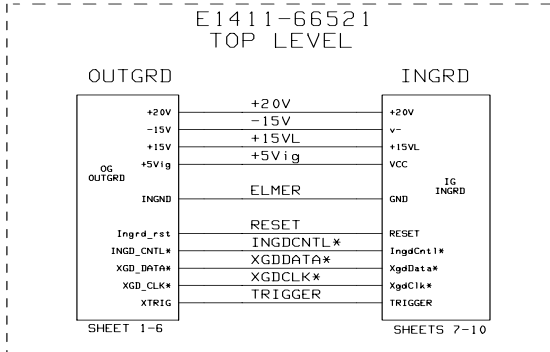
E1411-66521
TOP LEVEL

OUTGRD

INGRD

+20V
-15V
+15V
+5Vig

OG
OUTGRD

INGND

Ingrd_rst
INGD_CNTL*
XGD_DATA*
XGD_CLK*
XTRIG

+20V
-15V
+15VL
+5Vig

ELMER

RESET
INGDCNTL*
XGDDATA*
XGDCLK*
TRIGGER

+20V
V-
+15VL
VCC

IG
INGRD

GND

RESET
IngdCntl*
XgdData*
XgdClk*
TRIGGER

SHEET 1-6

SHEETS 7-10